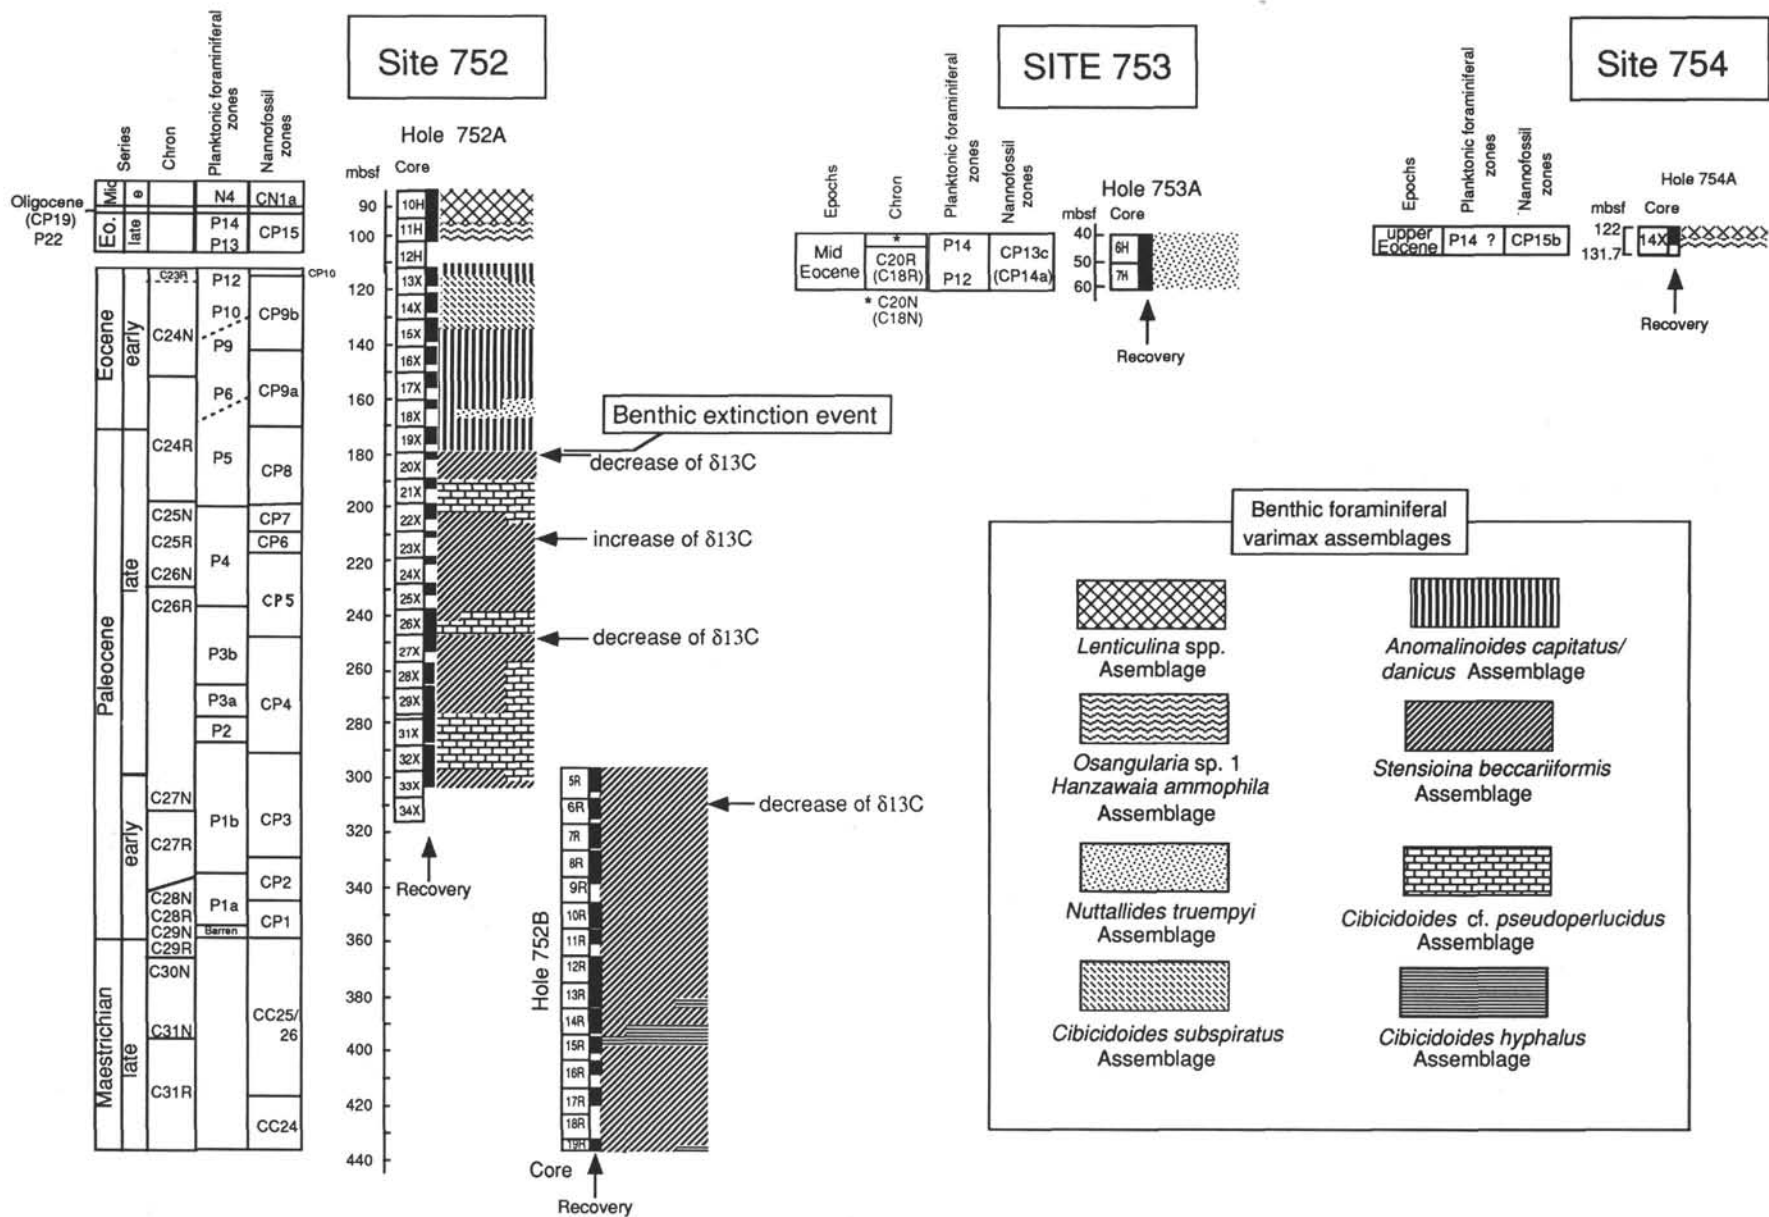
Site 752

SITE 753

Site 754

Series
Chron
Planktonic foraminiferal zones
Nannofossil zones

Hole 752A
mbsf
Core

Oligocene (CP19) P22

Mid
e
N4
CN1a
Eo.
late
P14
P13
CP15

Eocene
early
C23R
P12
CP10
P10
CP9b
C24N
P9
P6
CP9a
C24R
P5
CP8

Paleocene
late
C25N
CP7
C25R
CP6
P4
C26N
CP5
C26R
P3b
CP4
P3a
P2
early
C27N
P1b
CP3
C27R
CP2
C28N
C28R
P1a
CP1
C29N
Barren
C29R

Maestrichian
late
C30N
C31N
CC25/26
C31R
CC24

90
100
120
140
160
180
200
220
240
260
280
300
320
340
360
380
400
420
440

10H
11H
12H
13X
14X
15X
16X
17X
18X
19X
20X
21X
22X
23X
24X
25X
26X
27X
28X
29X
31X
32X
33X
34X

Recovery

Benthic extinction event
decrease of δ13C
increase of δ13C
decrease of δ13C
decrease of δ13C

Hole 752B
5R
6R
7R
8R
9R
10R
11R
12R
13R
14R
15R
16R
17R
18R
19R
Core
Recovery

Epochs
Chron
Planktonic foraminiferal zones
Nannofossil zones
Mid Eocene
*
C20R (C18R)
P14
P12
CP13c (CP14a)
* C20N (C18N)

Hole 753A
mbsf
Core
40
50
60
6H
7H
Recovery

Epochs
Planktonic foraminiferal zones
Nannofossil zones
upper Eocene
P14 ?
CP15b

Hole 754A
mbsf
Core
122
131.7
14X
Recovery

Benthic foraminiferal varimax assemblages

Lenticulina spp. Assemblage
Anomalinoides capitatus/ danicus Assemblage
Osangularia sp. 1 Hanzawaia ammophila Assemblage
Stensioina beccariiformis Assemblage
Nuttallides truempyi Assemblage
Cibicidoides cf. pseudoperlucidus Assemblage
Cibicidoides subspiratus Assemblage
Cibicidoides hyphalus Assemblage